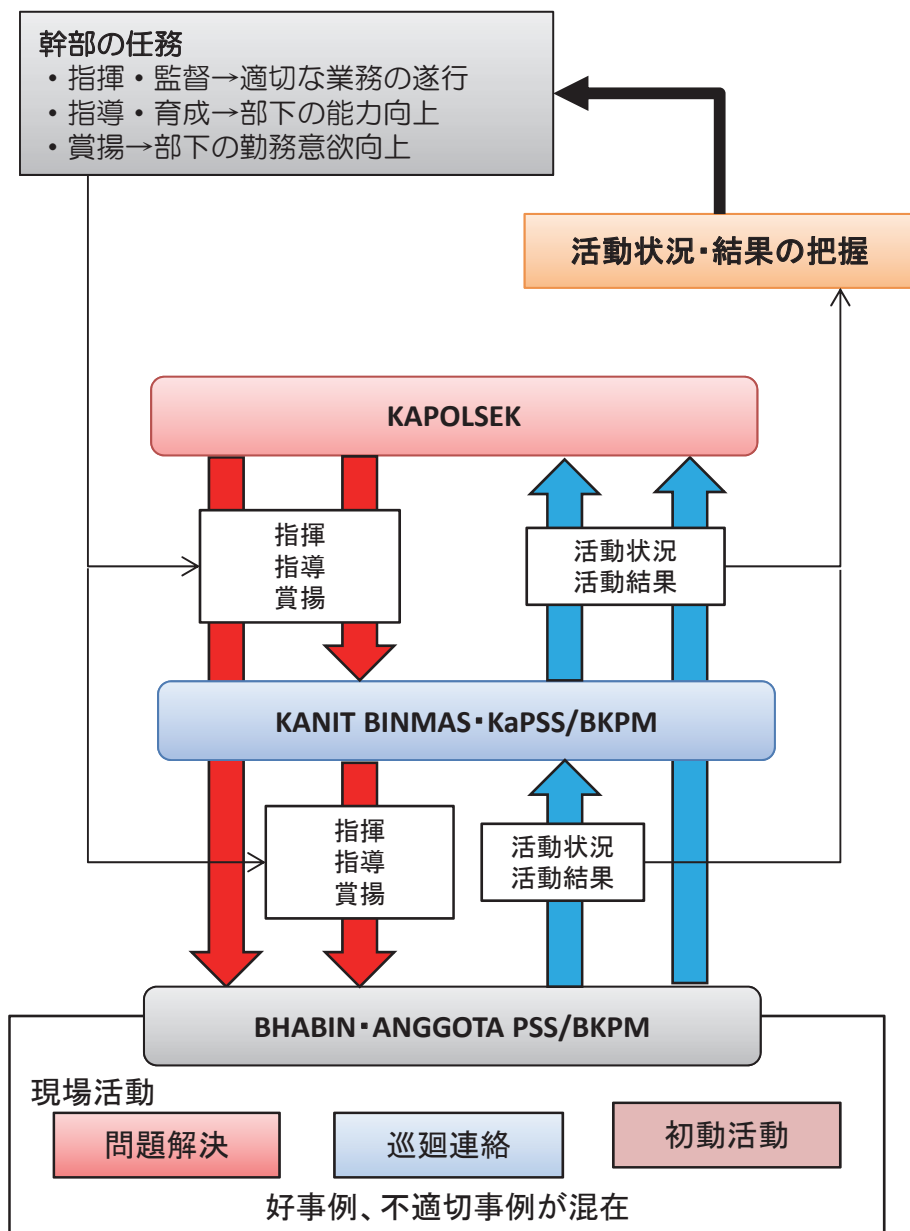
幹部の任務
・指揮・監督→適切な業務の遂行
・指導・育成→部下の能力向上
・賞揚→部下の勤務意欲向上

活動状況・結果の把握

KAPOLSEK

指揮
指導
賞揚

活動状況
活動結果

KANIT BINMAS・KaPSS/BKPM

指揮
指導
賞揚

活動状況
活動結果

BHABIN・ANGGOTA PSS/BKPM

現場活動

問題解決

巡廻連絡

初動活動

好事例、不適切事例が混在